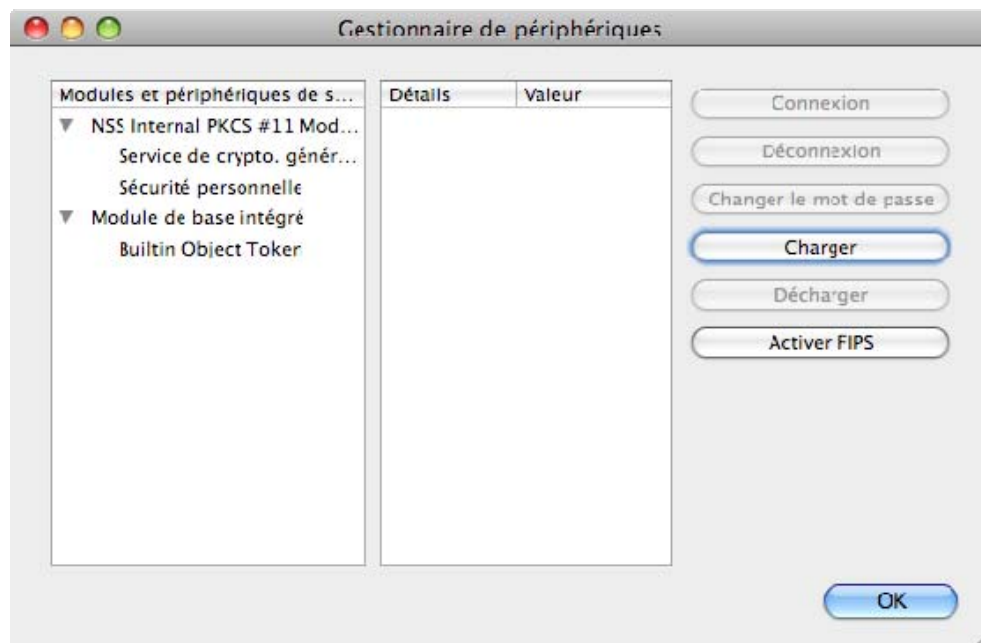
Gestionnaire de périphériques

| Modules et périphériques de s... |
|---|
| NSS Internal PKCS #11 Mod... |
| Service de crypto. génér... |
| Sécurité personnelle |
| Module de base intégré |
| Builtin Object Token |

| Détails | Valeur |
|---|---|

Connexion

Déconnexion

Changer le mot de passe

Charger

Décharger

Activer FIPS

OK